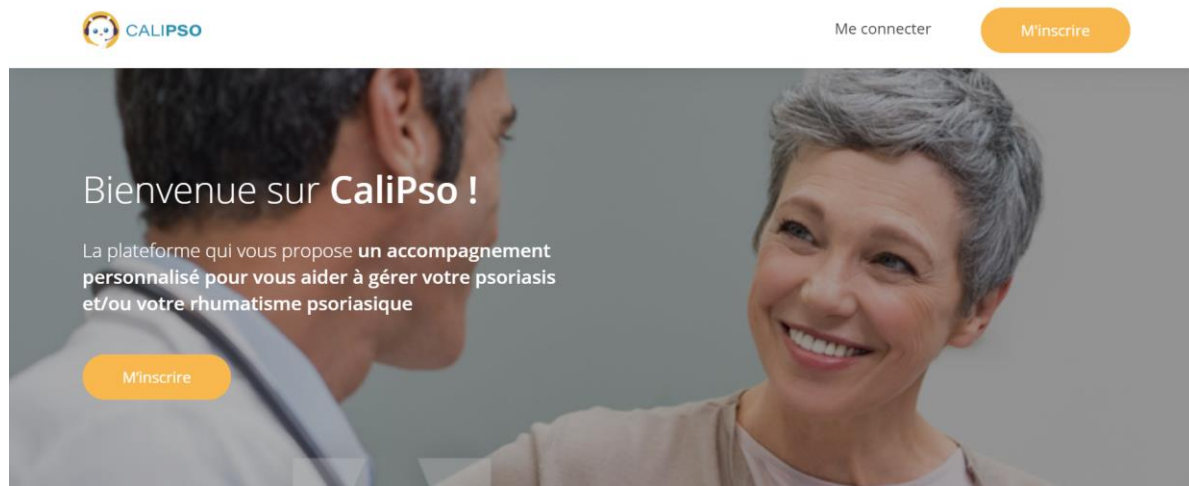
CALIPSO

Me connecter

M'inscrire

Bienvenue sur **CaliPso !**

La plateforme qui vous propose **un accompagnement personnalisé pour vous aider à gérer votre psoriasis et/ou votre rhumatisme psoriasique**

M'inscrire